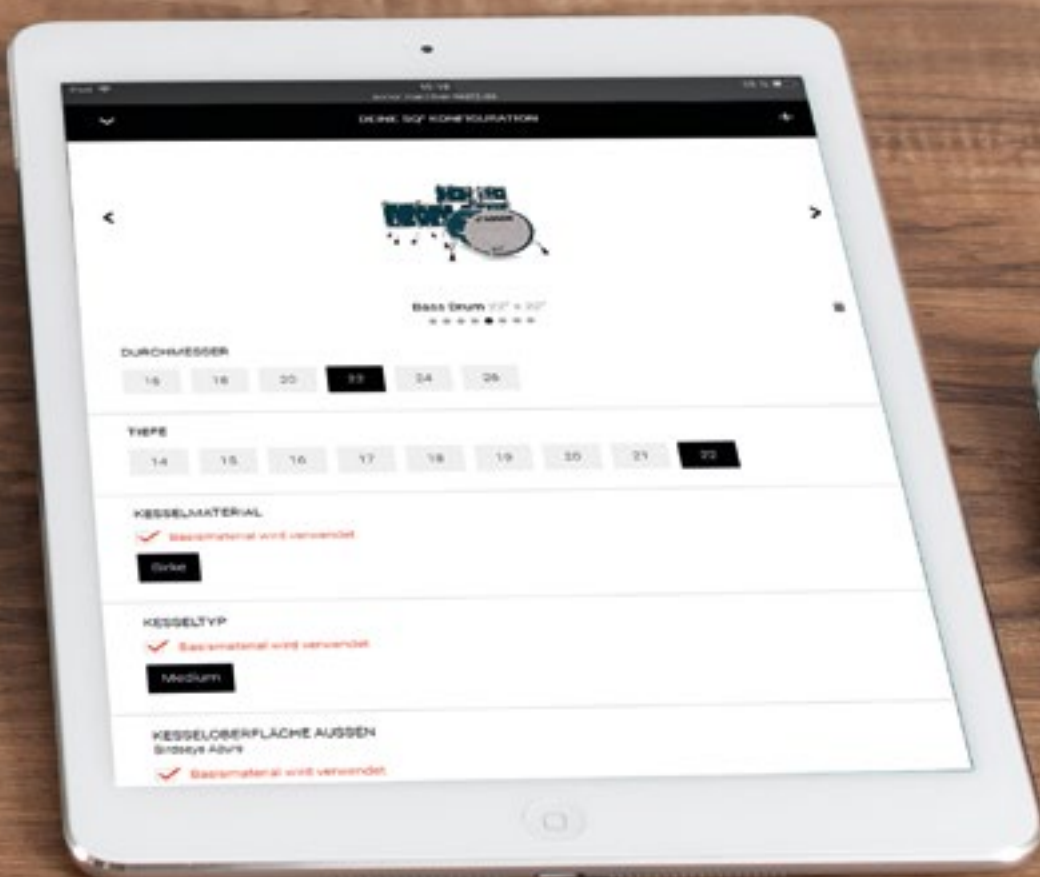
DEINE SQ² KONFIGURATION

<

>

Bass Drum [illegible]

DURCHMESSER

16 18 20 22 24 26

TIEFE

14 15 16 17 18 19 20 21 22

KESSELMATERIAL

Basismaterial wird verwendet

Birke

KESSELTYP

Basismaterial wird verwendet

Medium

KESSELOBERFLÄCHE AUSSEN

Birdseye Ahorn

Basismaterial wird verwendet